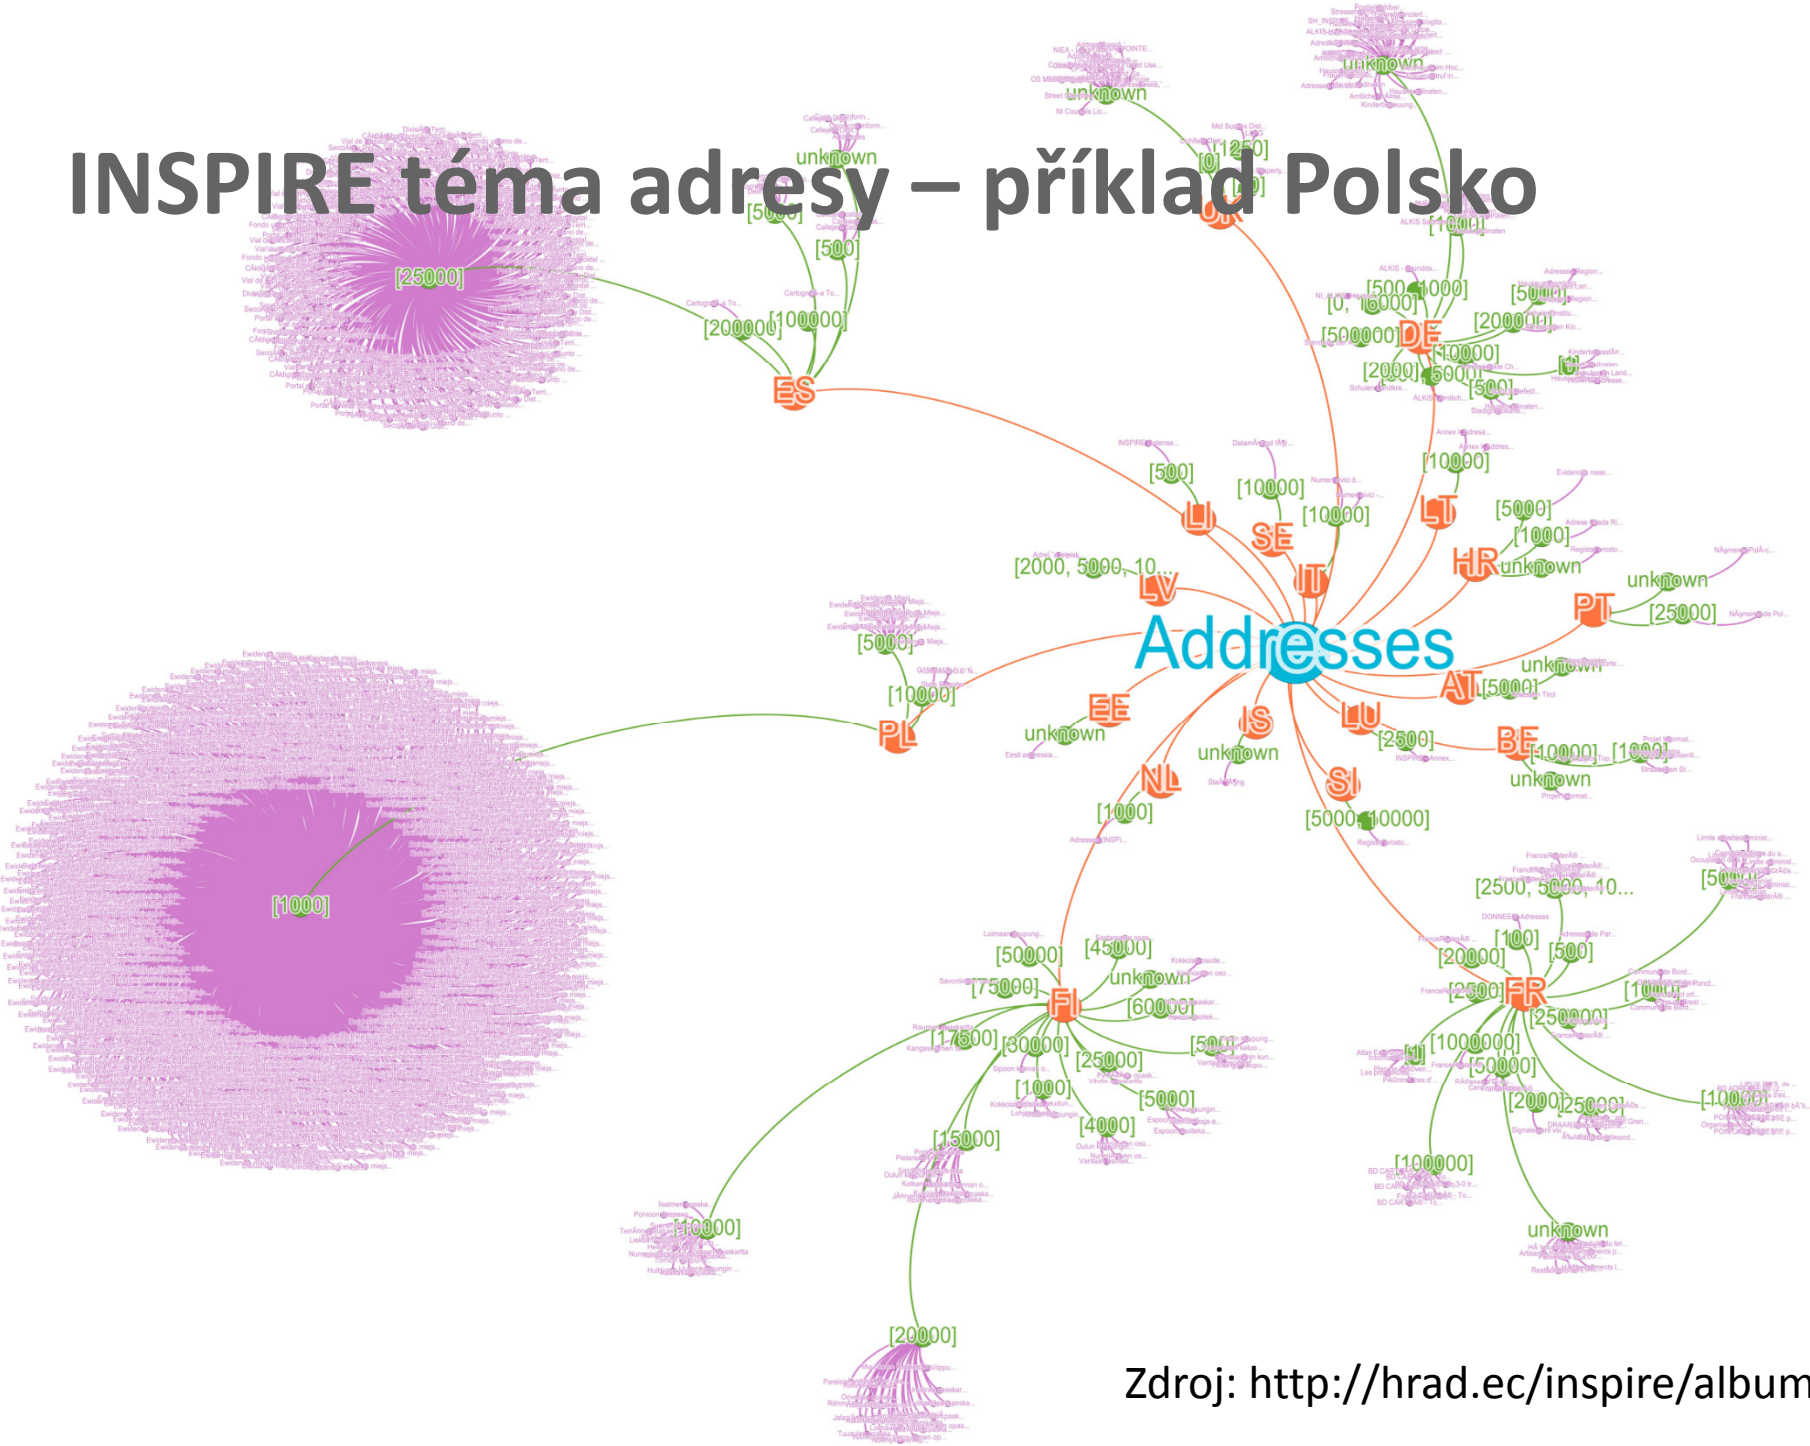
INSPIRE téma adresy – příklad Polsko

unknown
unknown
unknown
[0] [1250]
[5000]
[500]
[25000]
[200000]
[100000]
ES
UK
[1000]
[500] [1000]
[0, 10000]
[5000]
[500000]
DE
[20000]
[10000]
[2000]
[5000]
[0]
[500]
[500]
[10000]
[10000]
[10000]
LI
SE
LT
[5000]
[1000]
IT
HR
unknown
[2000, 5000, 10...
LV
unknown
PT
[25000]
[5000]
Addresses
unknown
[10000]
AT
[5000]
PL
EE
unknown
IS
LU
[2500]
BE
[10000]
[1000]
unknown
unknown
NL
SI
[1000]
[5000, 10000]
[1000]
[2500, 5000, 10...
[5000]
[100]
[500]
[20000]
[50000]
[45000]
unknown
[75000]
FI
[60000]
[2500]
FR
[1000]
[250000]
[17500]
[30000]
[25000]
[500]
[0]
[1000000]
[50000]
[1000]
[5000]
[2000]
[25000]
[10000]
[4000]
[15000]
[100000]
[10000]
unknown
[20000]

Zdroj: http://hrad.ec/inspire/album